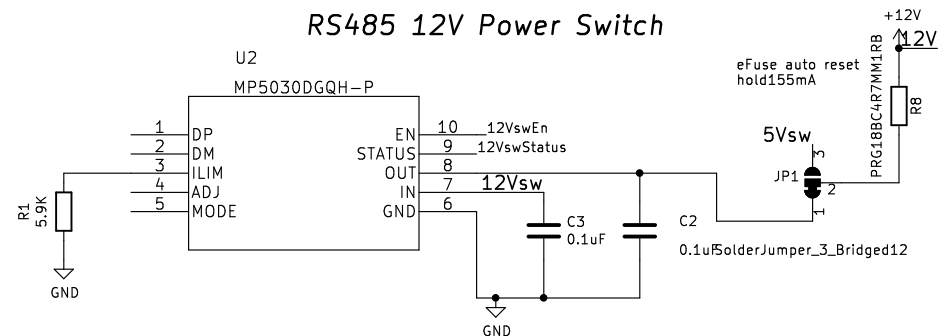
RS485 12V Power Switch

U2

MP5030DGQH-P

1 DP
2 DM
3 ILIM
4 ADJ
5 MODE

EN 10 12VswEn
STATUS 9 12VswStatus
OUT 8
IN 7 12Vsw
GND 6

R1
5.9K

GND

C3
0.1uF

C2

0.1uF

GND

+12V
12V

eFuse auto reset
hold155mA

PRG18BC4R7MM1RB

R8

5Vsw

3

JP1

2

1

SolderJumper_3_Bridged12